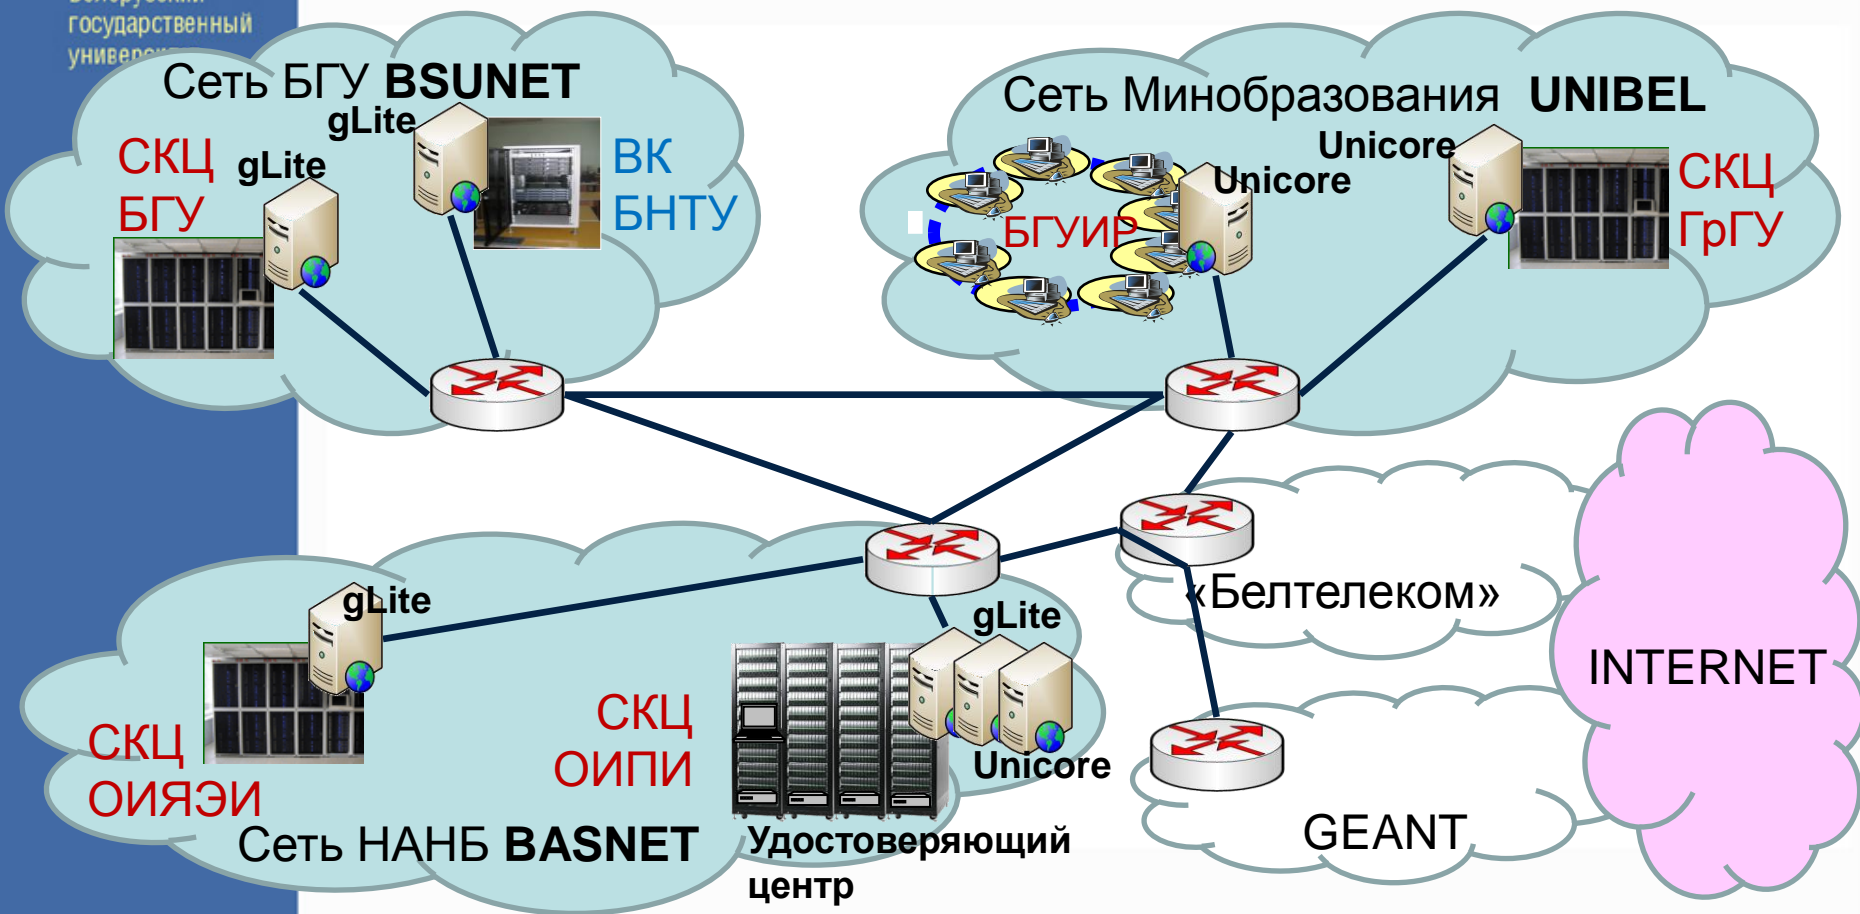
государственный униве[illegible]

Сеть БГУ **BSUNET**

gLite

СКЦ БГУ

gLite

ВК БНТУ

Сеть Минобразования **UNIBEL**

Unicore

Unicore

БГУИР

СКЦ ГрГУ

«Белтелеком»

INTERNET

gLite

gLite

СКЦ ОИПИ

Unicore

СКЦ ОИЯЭИ

Сеть НАНБ **BASNET**

Удостоверяющий центр

GEANT